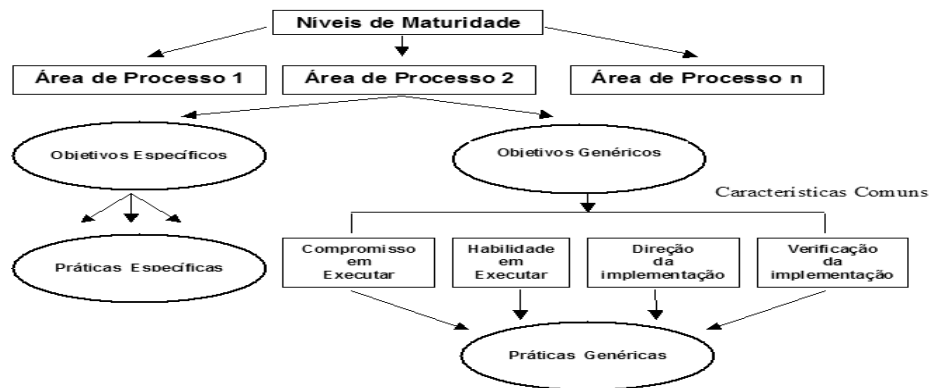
Níveis de Maturidade

Área de Processo 1

Área de Processo 2

Área de Processo n

Objetivos Específicos

Objetivos Genéricos

Caracteristicas Comuns

Práticas Específicas

Compromisso em Executar

Habilidade em Executar

Direção da implementação

Verificação da implementação

Práticas Genéricas